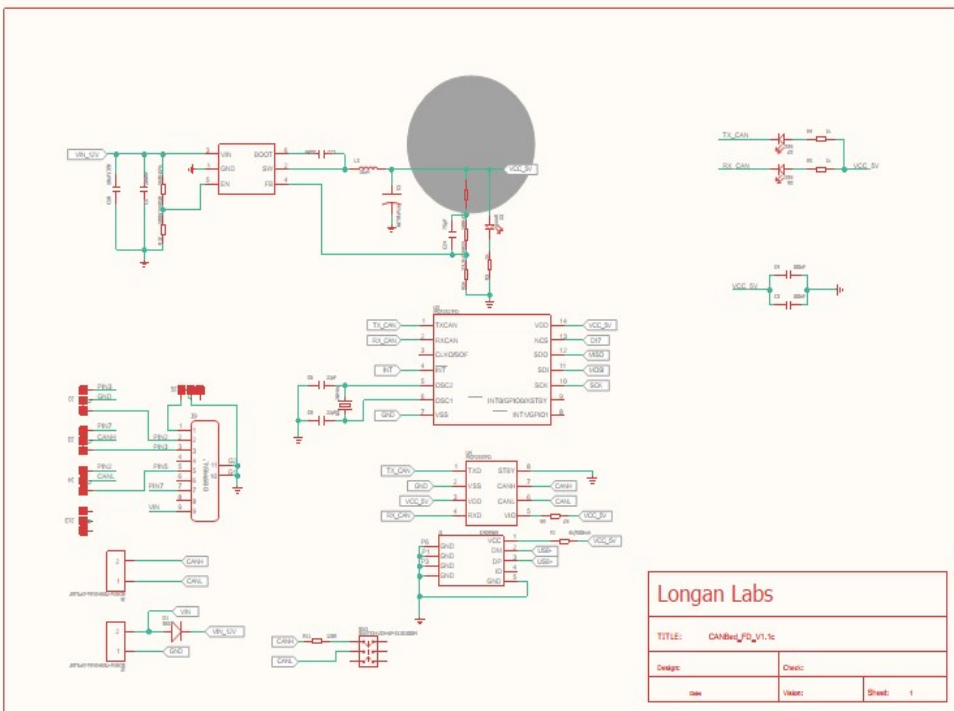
VIN_12V
VIN
GND
EN
BOOT
SW
FB
1
2
3
4
5
6
L1
VCC_5V

TX_CAN
RX_CAN
VCC_5V

VCC_5V

TX_CAN
RX_CAN
INT
GND
TXCAN
RXCAN
CLKO/SOF
INT
OSC2
OSC1
VSS
VDD
NCS
SDO
SDI
SCK
INT0/GPIO0/XSTBY
INT1/GPIO1
1
2
3
4
5
6
7
14
13
12
11
10
9
8
VCC_5V
D17
MISO
MOSI
SCK

PIN3
GND
PIN7
CANH
PIN2
CANL
PIN2
PIN3
PIN5
PIN7
VIN
1
2
3
4
5
6
7
8
9
10
11

TX_CAN
GND
VCC_5V
RX_CAN
TXD
VSS
VDD
RXD
STBY
CANH
CANL
VIO
1
2
3
4
8
7
6
5
CANH
CANL
VCC_5V

P6
P1
P3
GND
GND
GND
GND
VCC
DM
DP
ID
GND
USB-
USB+
VCC_5V

CANH
CANL
2
1
VIN
VIN_12V
GND
2
1

CANH
CANL

Longan Labs
TITLE: CANBed_FD_V1.1c
Design:
Check:
Date
Vision:
Sheet: 1